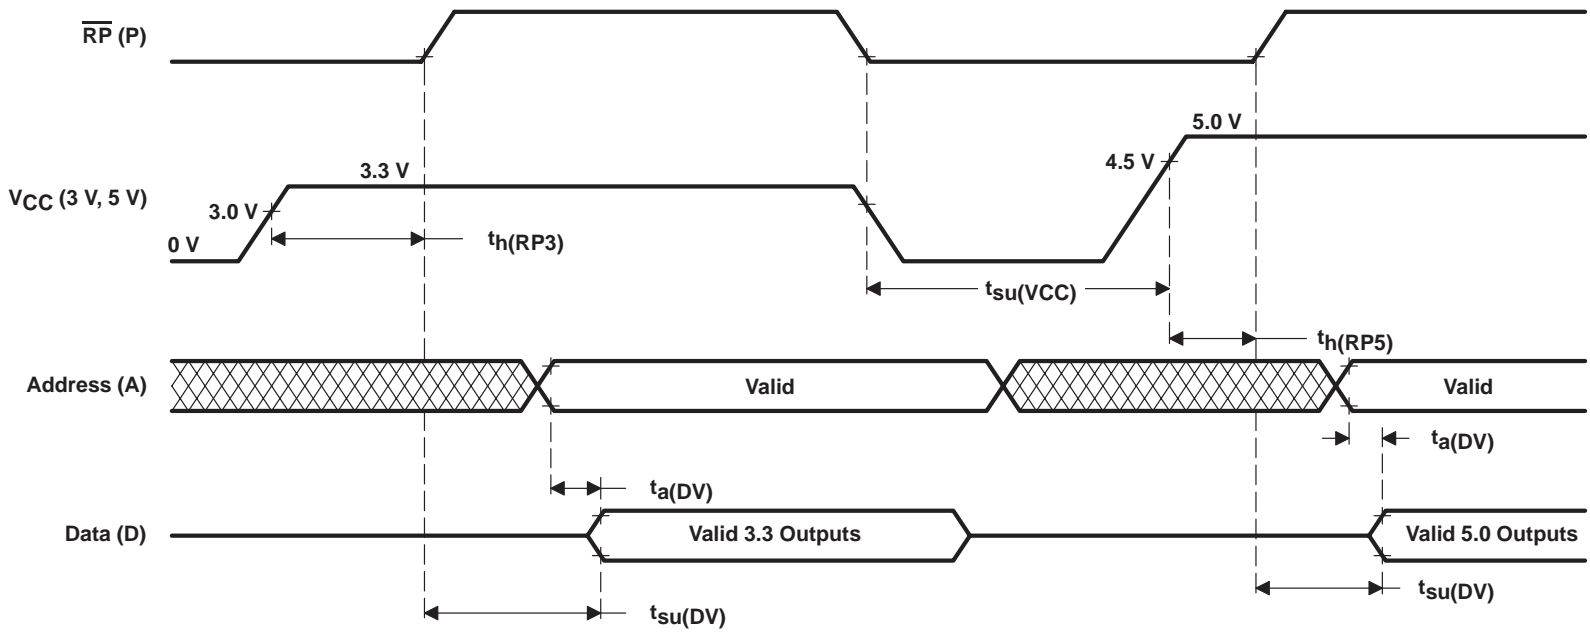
$\overline{RP}$ (P)

$V_{CC}$ (3 V, 5 V)

3.3 V

3.0 V

0 V

$t_{h(RP3)}$

5.0 V

4.5 V

$t_{su(VCC)}$

$t_{h(RP5)}$

Address (A)

Valid

Valid

$t_{a(DV)}$

$t_{a(DV)}$

Data (D)

Valid 3.3 Outputs

Valid 5.0 Outputs

$t_{su(DV)}$

$t_{su(DV)}$